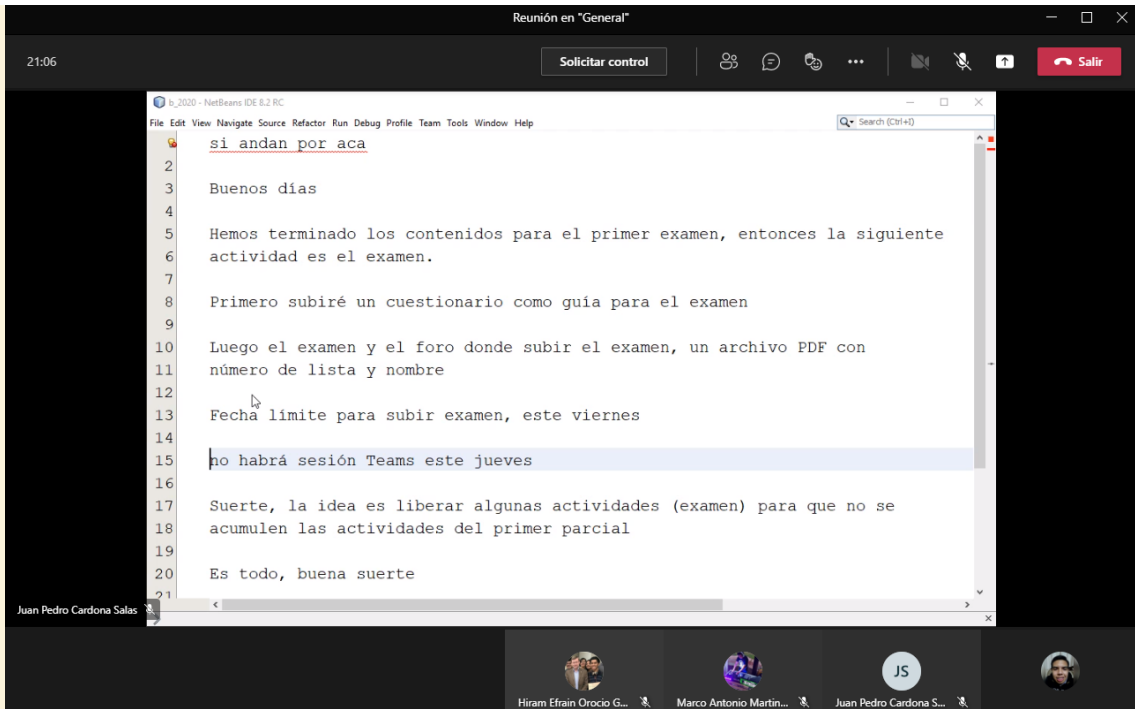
Reunión en "General"

21:06

Solicitar control

Salir

b_2020 - NetBeans IDE 8.2 RC

File Edit View Navigate Source Refactor Run Debug Profile Team Tools Window Help

Search (Ctrl+I)

si andan por aca
2
3 Buenos días
4
5 Hemos terminado los contenidos para el primer examen, entonces la siguiente
6 actividad es el examen.
7
8 Primero subiré un cuestionario como guía para el examen
9
10 Luego el examen y el foro donde subir el examen, un archivo PDF con
11 número de lista y nombre
12
13 Fecha límite para subir examen, este viernes
14
15 no habrá sesión Teams este jueves
16
17 Suerte, la idea es liberar algunas actividades (examen) para que no se
18 acumulen las actividades del primer parcial
19
20 Es todo, buena suerte
21

Juan Pedro Cardona Salas

Hiram Efrain Orocio G...

Marco Antonio Martin...

JS

Juan Pedro Cardona S...